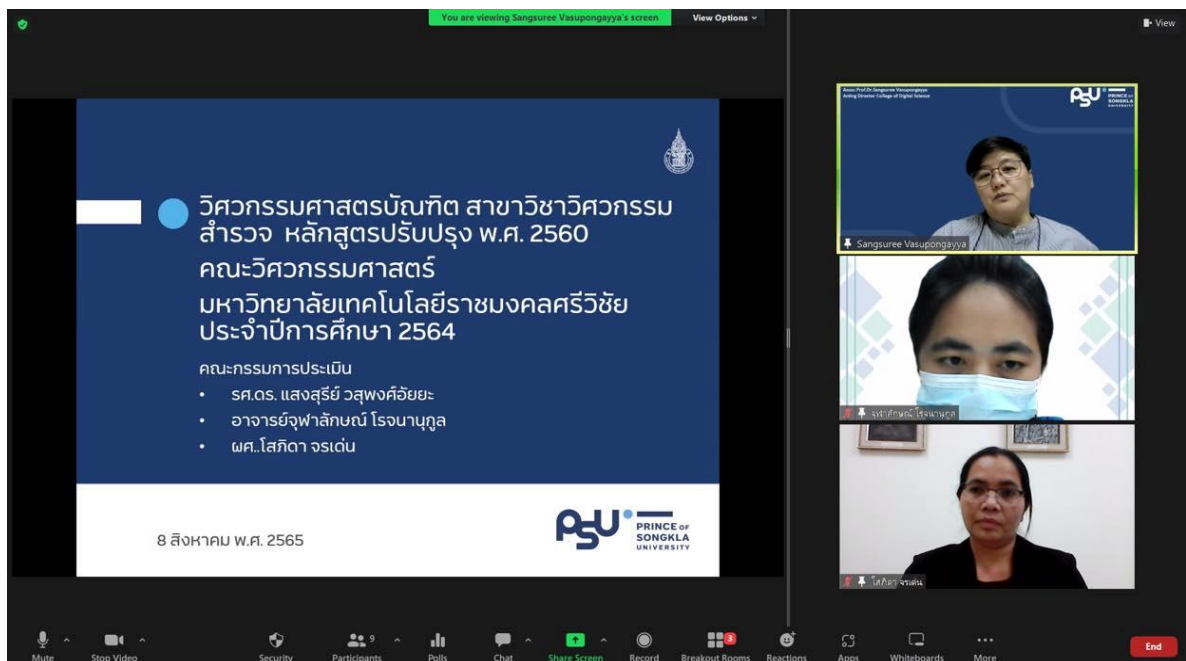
You are viewing Sangsuree Vasupongayya's screen
View Options
View

วิศวกรรมศาสตรบัณฑิต สาขาวิชาวิศวกรรมสำรวจ หลักสูตรปรับปรุง พ.ศ. 2560
คณะวิศวกรรมศาสตร์
มหาวิทยาลัยเทคโนโลยีราชมงคลศรีวิชัย
ประจำปีการศึกษา 2564

คณะกรรมการประเมิน
• รศ.ดร. แสงสุรีย์ วสุพงศ์อัยยะ
• อาจารย์จุฬาลักษณ์ โรจนานุกูล
• ผศ.โสภิดา จรเด่น

8 สิงหาคม พ.ศ. 2565

PSU PRINCE OF SONGKLA UNIVERSITY

Assoc.Prof.Dr.Sangsuree Vasupongayya
Acting Director College of Digital Science
PSU PRINCE OF SONGKLA UNIVERSITY
Sangsuree Vasupongayya

จุฬาลักษณ์ โรจนานุกูล

โสภิดา จรเด่น

Mute
Stop Video
Security
Participants 9
Polls
Chat
Share Screen
Record
Breakout Rooms 3
Reactions
Apps
Whiteboards
More
End